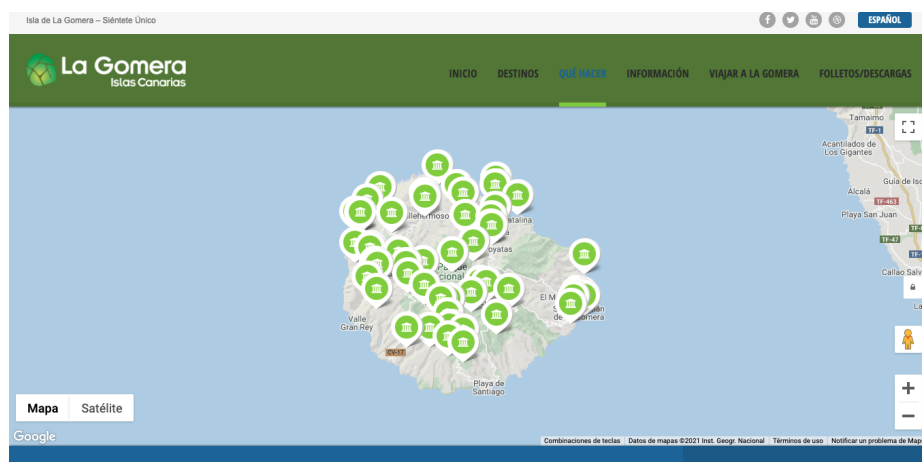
Isla de La Gomera – Siéntete Único

ESPAÑOL

La Gomera
Islas Canarias

INICIO DESTINOS QUÉ HACER INFORMACIÓN VIAJAR A LA GOMERA FOLLETOS/DESCARGAS

Tamaimo
TF-1
Acantilados de Los Gigantes
Guía de Isora
Alcalá
TF-463
Playa San Juan
TF-47
Callao Salvaje
Vallehermoso
Catalina
Hoyatas
Parque Nacional
El M
Gomera
Valle Gran Rey
CV-17
Playa de Santiago

Mapa Satélite

Google
Combinaciones de teclas Datos de mapas ©2021 Inst. Geogr. Nacional Términos de uso Notificar un problema de Maps